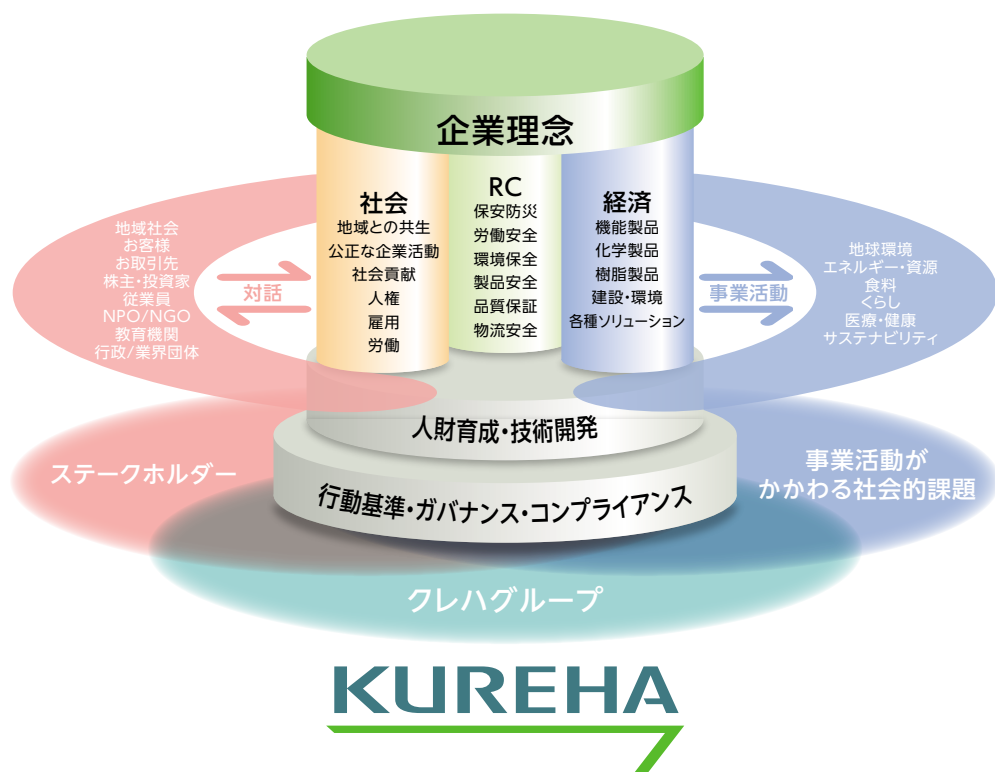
企業理念

社会
地域との共生
公正な企業活動
社会貢献
人権
雇用
労働

RC
保安防災
労働安全
環境保全
製品安全
品質保証
物流安全

経済
機能製品
化学製品
樹脂製品
建設・環境
各種ソリューション

地域社会
お客様
お取引先
株主・投資家
従業員
NPO/NGO
教育機関
行政/業界団体

対話

事業活動

地球環境
エネルギー・資源
食料
くらし
医療・健康
サステナビリティ

人財育成・技術開発

行動基準・ガバナンス・コンプライアンス

ステークホルダー

事業活動が
かかわる社会的課題

クレハグループ

KUREHA